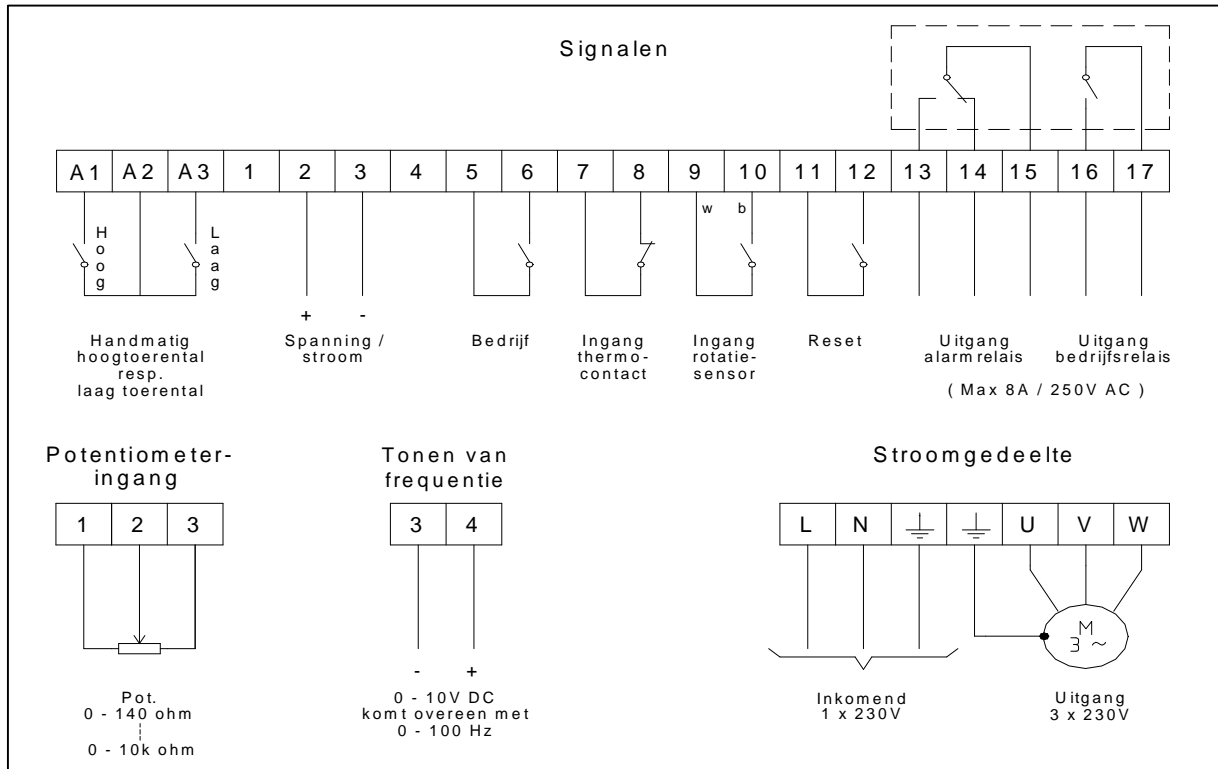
Signalen

| A1 | A2 | A3 | 1 | 2 | 3 | 4 | 5 | 6 | 7 | 8 | 9 | 10 | 11 | 12 | 13 | 14 | 15 | 16 | 17 |
|---|---|---|---|---|---|---|---|---|---|---|---|---|---|---|---|---|---|---|---|

Hoog

Laag

w b

+ -

Handmatig hoogtoerental resp. laag toerental

Spanning / stroom

Bedrijf

Ingang thermocontact

Ingang rotatiesensor

Reset

Uitgang alarm relais

Uitgang bedrijfsrelais

( Max 8A / 250V AC )

Potentiometeringang

| 1 | 2 | 3 |
|---|---|---|

Pot.
0 - 140 ohm
0 - 10k ohm

Tonen van frequentie

| 3 | 4 |
|---|---|

- +

0 - 10V DC
komt overeen met
0 - 100 Hz

Stroomgedeelte

| L | N | ⏚ | ⏚ | U | V | W |
|---|---|---|---|---|---|---|

M
3 ~

Inkomend
1 x 230V

Uitgang
3 x 230V